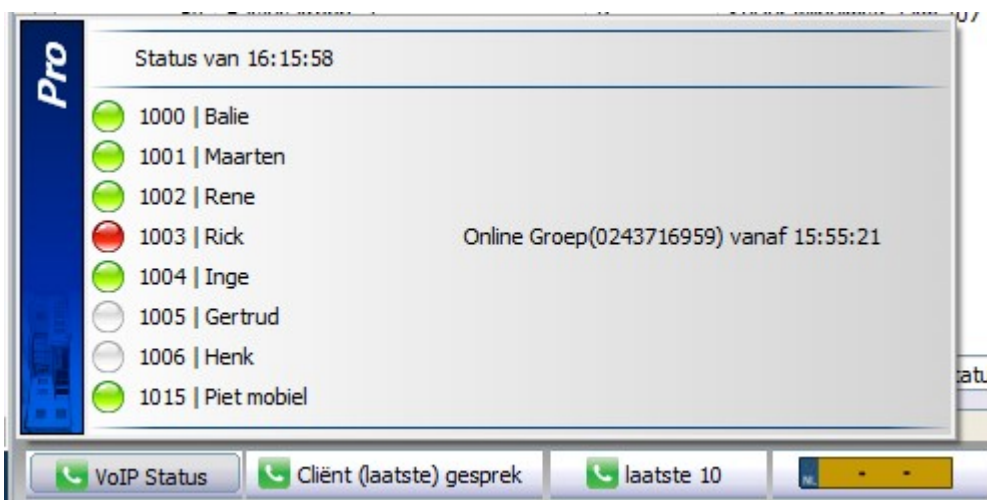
Pro

Status van 16:15:58

1000 | Balie
1001 | Maarten
1002 | Rene
1003 | Rick Online Groep(0243716959) vanaf 15:55:21
1004 | Inge
1005 | Gertrud
1006 | Henk
1015 | Piet mobiel

tatu

VoIP Status
Cliënt (laatste) gesprek
laatste 10